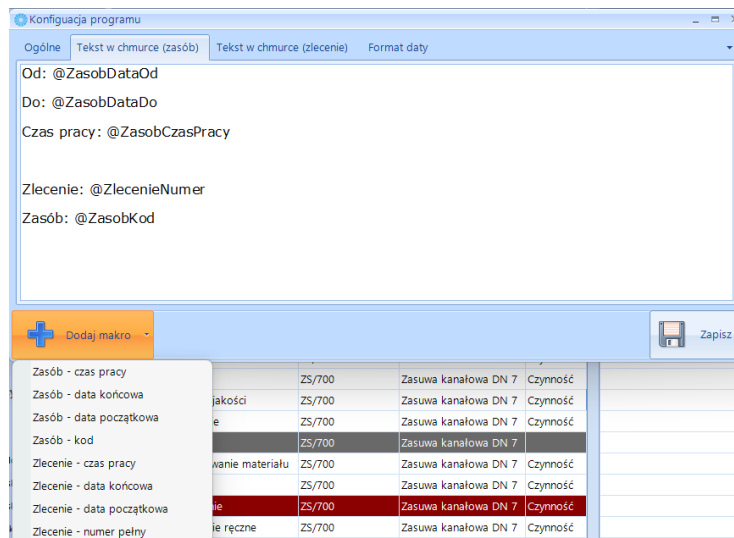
Konfiguacja programu

Ogólne | Tekst w chmurce (zasób) | Tekst w chmurce (zlecenie) | Format daty

Od: @ZasobDataOd

Do: @ZasobDataDo

Czas pracy: @ZasobCzasPracy

Zlecenie: @ZlecenieNumer

Zasób: @ZasobKod

Dodaj makro

Zapisz

Zasób - czas pracy
Zasób - data końcowa
Zasób - data początkowa
Zasób - kod
Zlecenie - czas pracy
Zlecenie - data końcowa
Zlecenie - data początkowa
Zlecenie - numer pełny

| | | | |
|---|---|---|---|
| jakości | ZS/700 | Zasuwa kanałowa DN 7 | Czynność |
| e | ZS/700 | Zasuwa kanałowa DN 7 | Czynność |
| | ZS/700 | Zasuwa kanałowa DN 7 | |
| wanie materiału | ZS/700 | Zasuwa kanałowa DN 7 | Czynność |
| | ZS/700 | Zasuwa kanałowa DN 7 | Czynność |
| ie | ZS/700 | Zasuwa kanałowa DN 7 | Czynność |
| ie ręczne | ZS/700 | Zasuwa kanałowa DN 7 | Czynność |